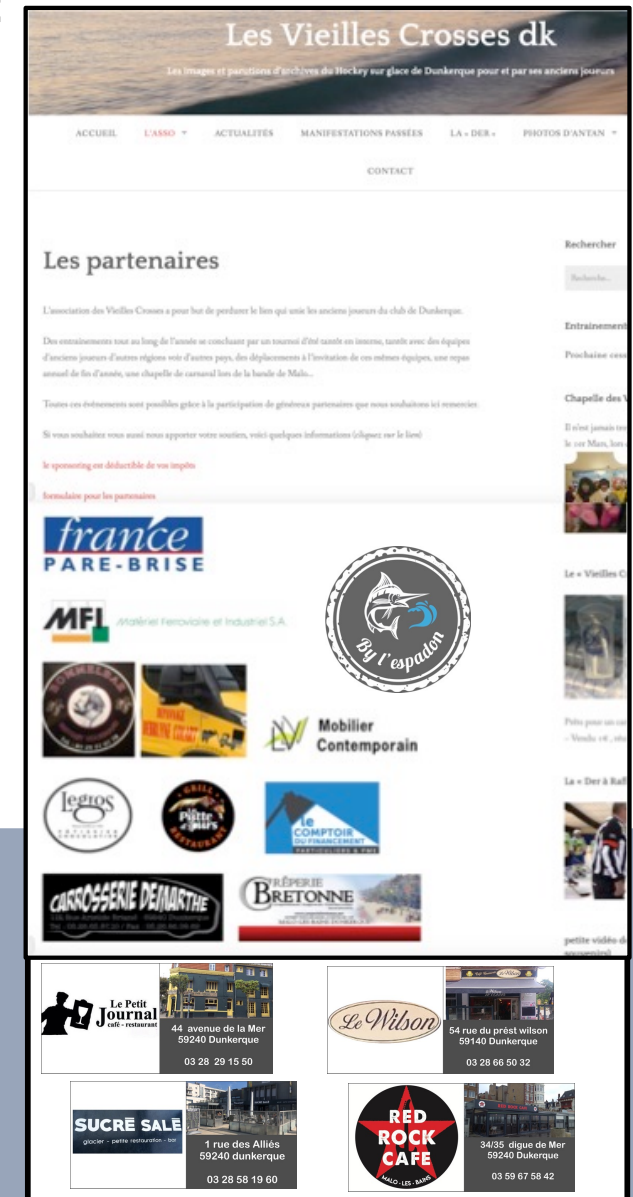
Les Vieilles Crosses dk

Les images et parutions d'archives du Hockey sur glace de Dunkerque pour et par ses anciens joueurs

ACCUEIL L'ASSO ACTUALITES MANIFESTATIONS PASSÉES LA « DER » PHOTOS D'ANTAN

CONTACT

Les partenaires

L'association des Vieilles Crosses a pour but de perdurer le lien qui unie les anciens joueurs du club de Dunkerque.

Des entrainements tout au long de l'année se concluant par un tournoi d'été tantôt en interne, tantôt avec des équipes d'anciens joueurs d'autres régions voir d'autres pays, des déplacements à l'invitation de ces mêmes équipes, une repas annuel de fin d'année, une chapelle de carnaval lors de la bande de Malo...

Toutes ces événements sont possibles grâce à la participation de généreux partenaires que nous souhaitons ici remercier.

Si vous souhaitez vous aussi nous apporter votre soutien, voici quelques informations (cliquez sur le lien)

le sponsoring est déductible de vos impôts

formulaire pour les partenaires

Rechercher

Recherche...

Entrainement

Prochaine sess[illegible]

Chapelle des V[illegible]

Il n'est jamais tro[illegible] le 1er Mars, lors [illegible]

Le « Vieilles C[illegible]

Le « Der à Raf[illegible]

petite vidéo d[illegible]

france PARE-BRISE

MFI Matériel Ferroviaire et Industriel S.A

By l'espadon

Mobilier Contemporain

Legros

Grill La Patte d'Ours

Le COMPTOIR DU FINANCEMENT PARTICULIERS & PME

CARROSSERIE DESMARTHE

CRÊPERIE BRETONNE

Le Petit Journal café · restaurant
44 avenue de la Mer
59240 Dunkerque
03 28 29 15 50

Le Wilson
54 rue du prêst wilson
59140 Dunkerque
03 28 66 50 32

SUCRÉ SALÉ glacier · petite restauration · bar
1 rue des Alliés
59240 dunkerque
03 28 58 19 60

RED ROCK CAFE MALO-LES-BAINS
34/35 digue de Mer
59240 Dukerque
03 59 67 58 42